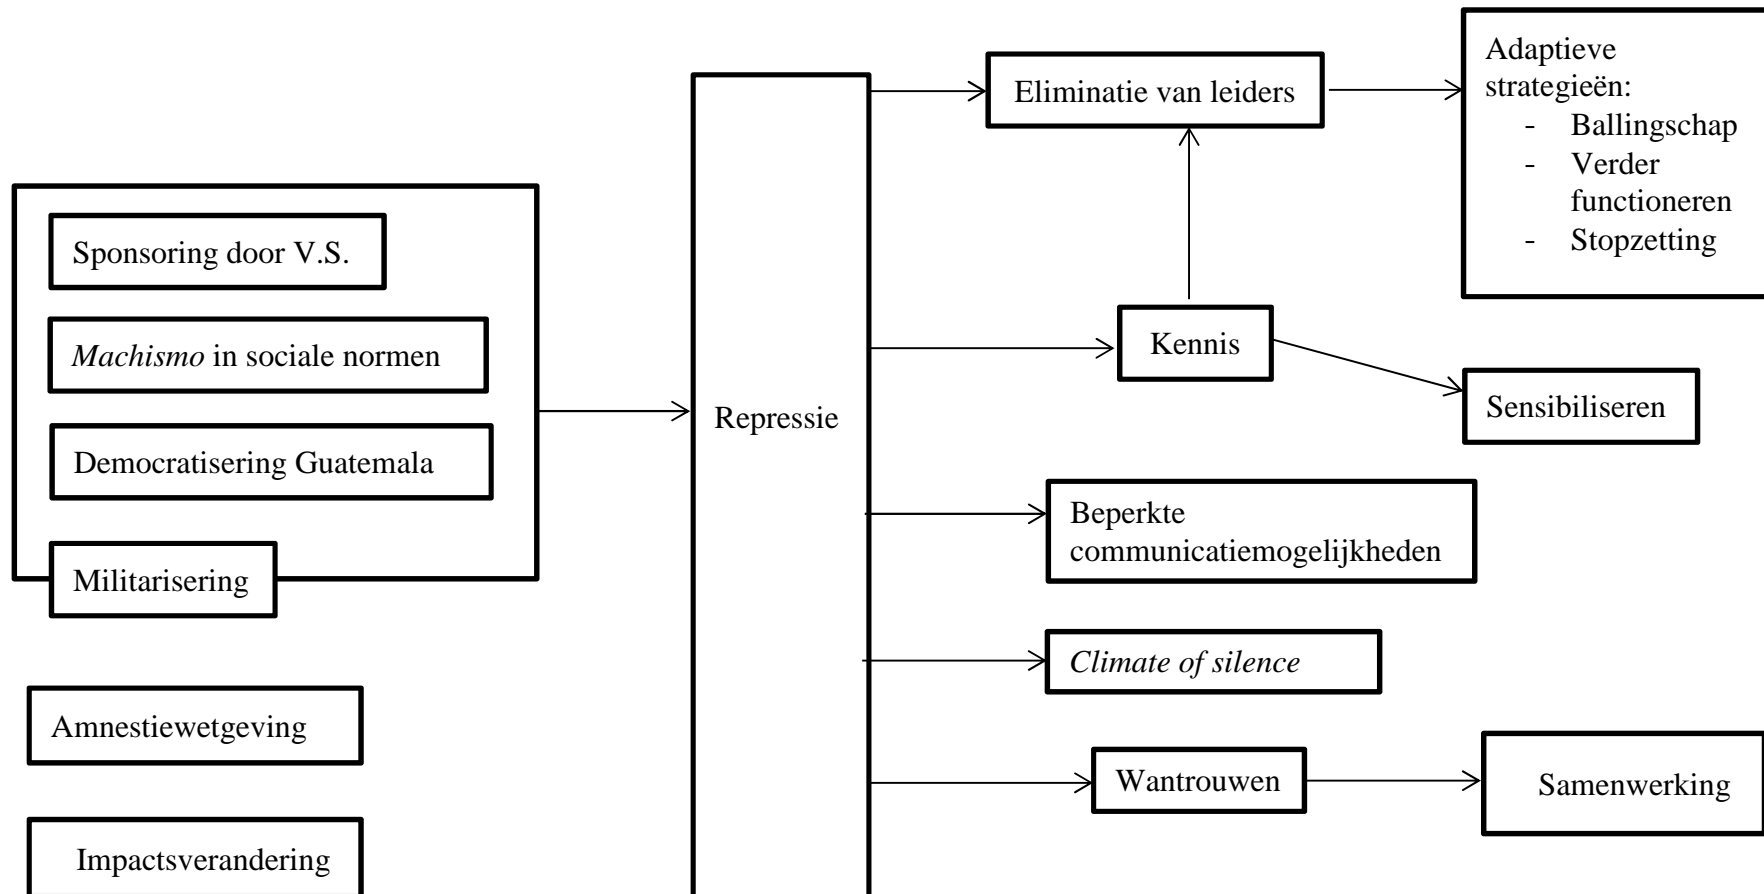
Sponsoring door V.S.

*Machismo* in sociale normen

Democratisering Guatemala

Militarisering

Amnestiewetgeving

Impactsverandering

Repressie

Eliminatie van leiders

Adaptieve strategieën:
- Ballingschap
- Verder functioneren
- Stopzetting

Kennis

Sensibiliseren

Beperkte communicatiemogelijkheden

*Climate of silence*

Wantrouwen

Samenwerking